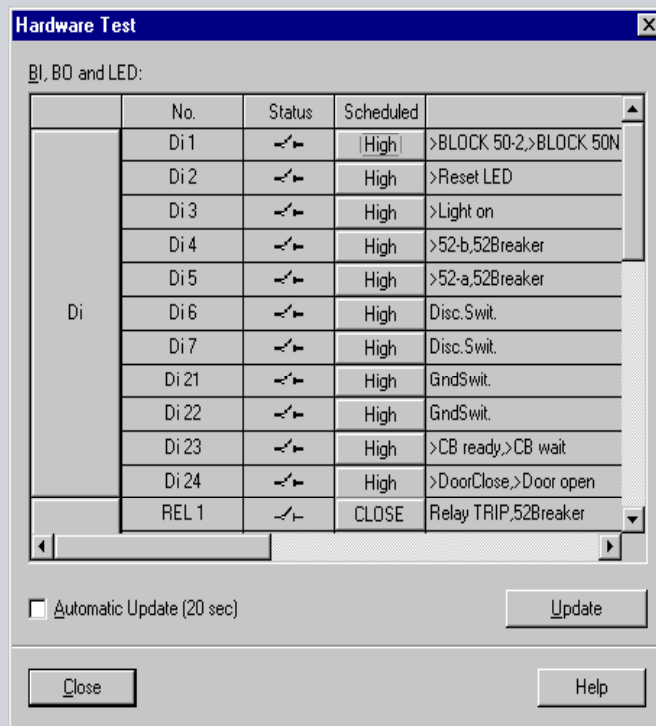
Hardware Test

BI, BO and LED:

| | No. | Status | Scheduled | |
|---|---|---|---|---|
| Di | Di 1 | | High | >BLOCK 50-2,>BLOCK 50N |
| | Di 2 | | High | >Reset LED |
| | Di 3 | | High | >Light on |
| | Di 4 | | High | >52-b,52Breaker |
| | Di 5 | | High | >52-a,52Breaker |
| | Di 6 | | High | Disc.Swit. |
| | Di 7 | | High | Disc.Swit. |
| | Di 21 | | High | GndSwit. |
| | Di 22 | | High | GndSwit. |
| | Di 23 | | High | >CB ready,>CB wait |
| | Di 24 | | High | >DoorClose,>Door open |
| | REL 1 | | CLOSE | Relay TRIP,52Breaker |

Automatic Update (20 sec)

Update

Close

Help